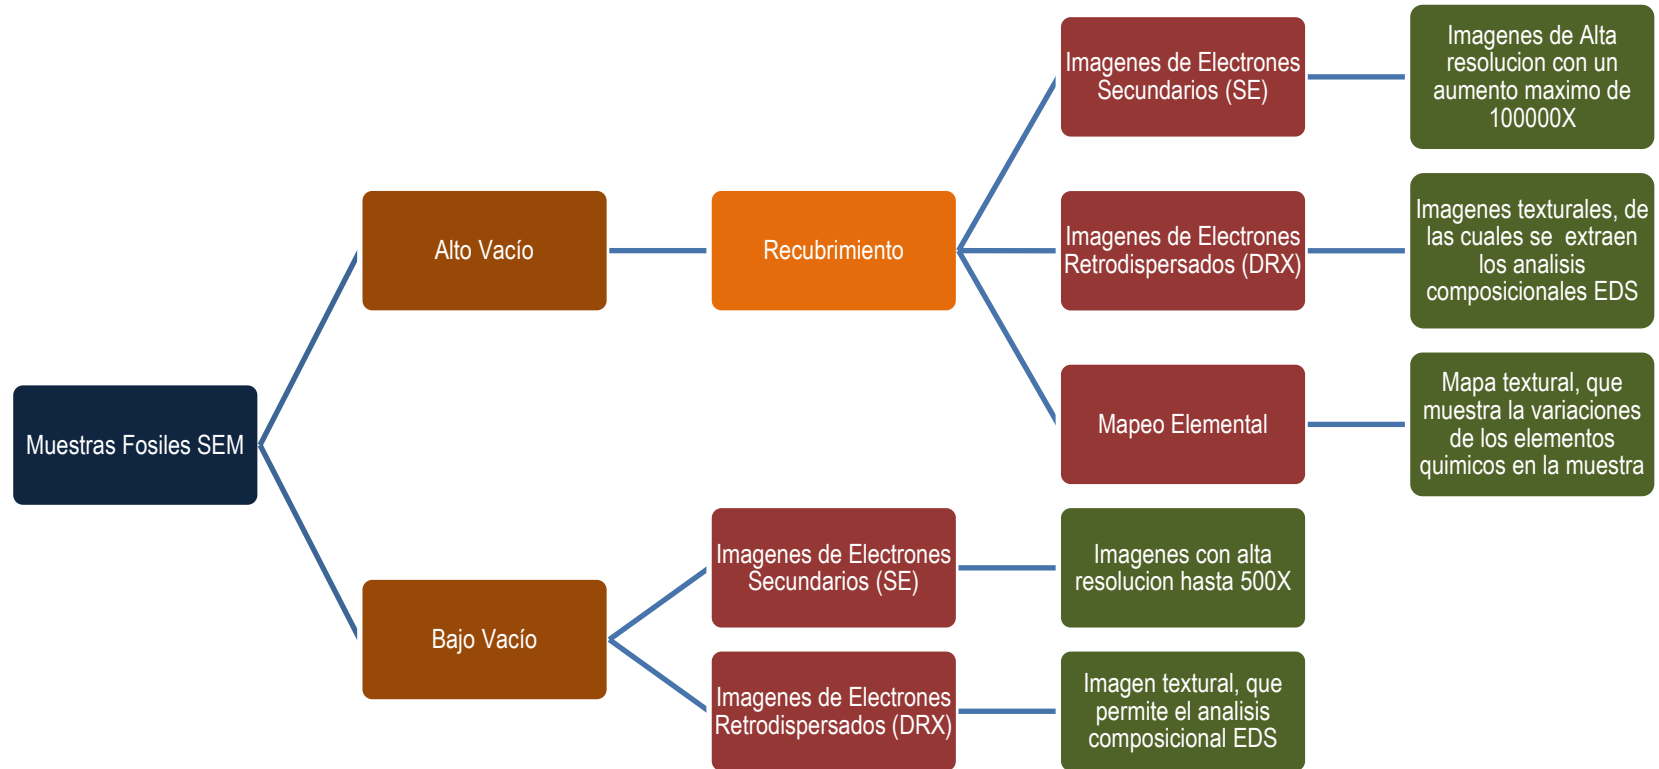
Muestras Fosiles SEM

Alto Vacío

Recubrimiento

Imagenes de Electrones Secundarios (SE)

Imagenes de Alta resolucion con un aumento maximo de 100000X

Imagenes de Electrones Retrodispersados (DRX)

Imagenes texturales, de las cuales se extraen los analisis composicionales EDS

Mapeo Elemental

Mapa textural, que muestra la variaciones de los elementos quimicos en la muestra

Bajo Vacío

Imagenes de Electrones Secundarios (SE)

Imagenes con alta resolucion hasta 500X

Imagenes de Electrones Retrodispersados (DRX)

Imagen textural, que permite el analisis composicional EDS